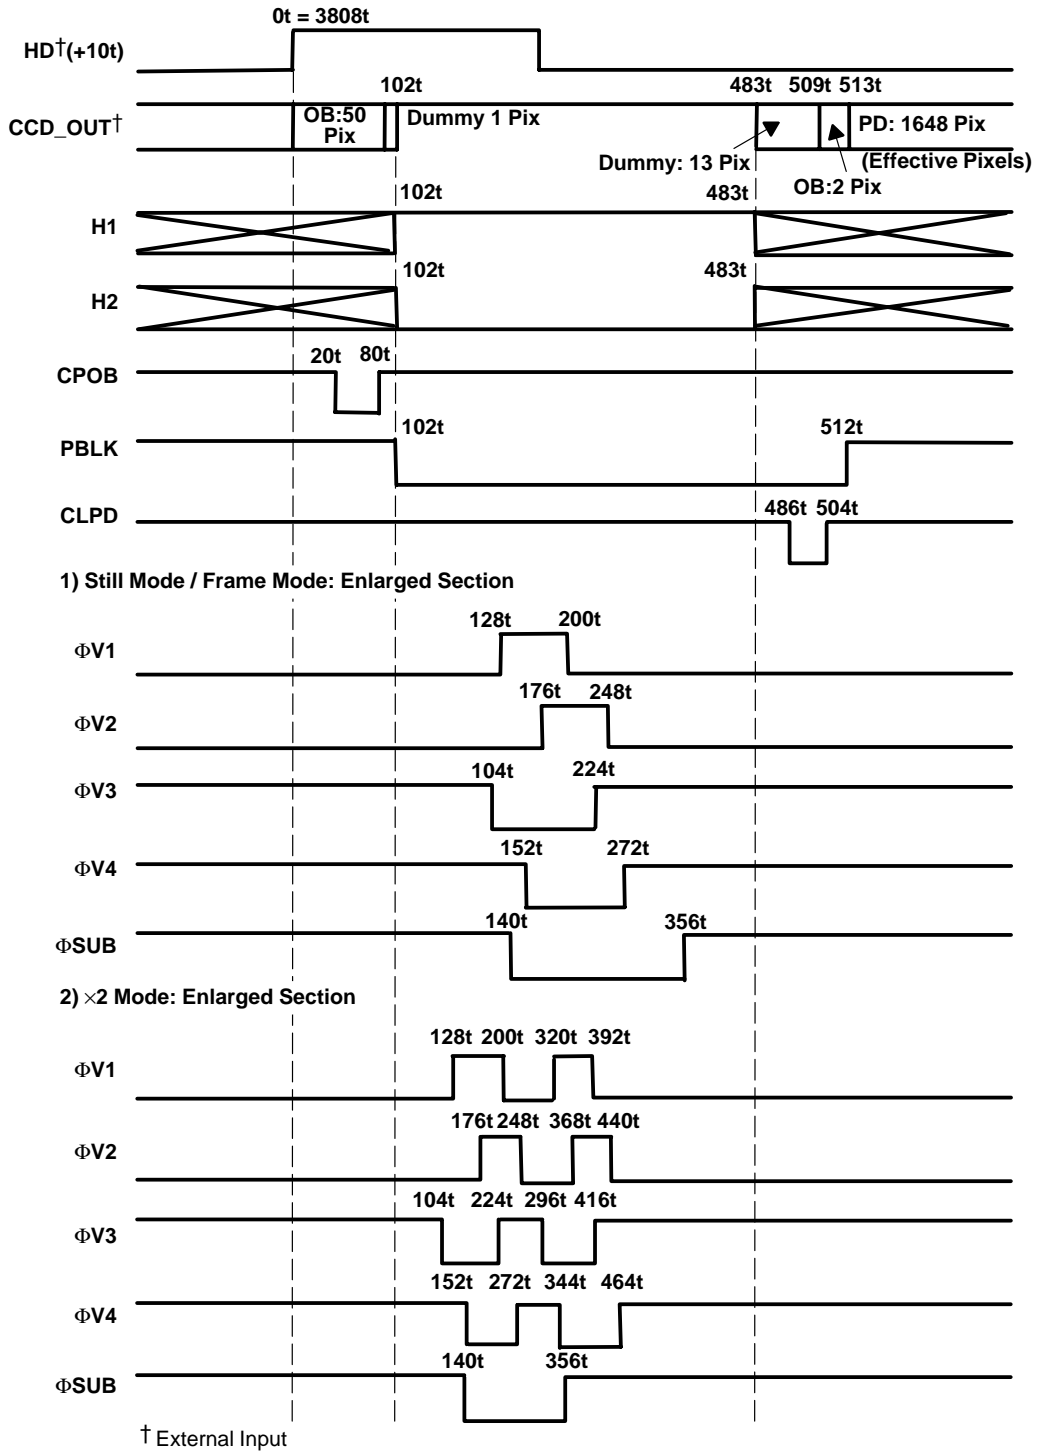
0t = 3808t

HD†(+10t)

CCD_OUT†

102t

OB:50 Pix

Dummy 1 Pix

483t 509t 513t

PD: 1648 Pix

Dummy: 13 Pix

(Effective Pixels)

OB:2 Pix

H1

102t

483t

H2

102t

483t

CPOB

20t 80t

PBLK

102t

512t

CLPD

486t 504t

1) Still Mode / Frame Mode: Enlarged Section

ΦV1

128t 200t

ΦV2

176t 248t

ΦV3

104t 224t

ΦV4

152t 272t

ΦSUB

140t 356t

2) ×2 Mode: Enlarged Section

ΦV1

128t 200t 320t 392t

ΦV2

176t 248t 368t 440t

ΦV3

104t 224t 296t 416t

ΦV4

152t 272t 344t 464t

ΦSUB

140t 356t

† External Input